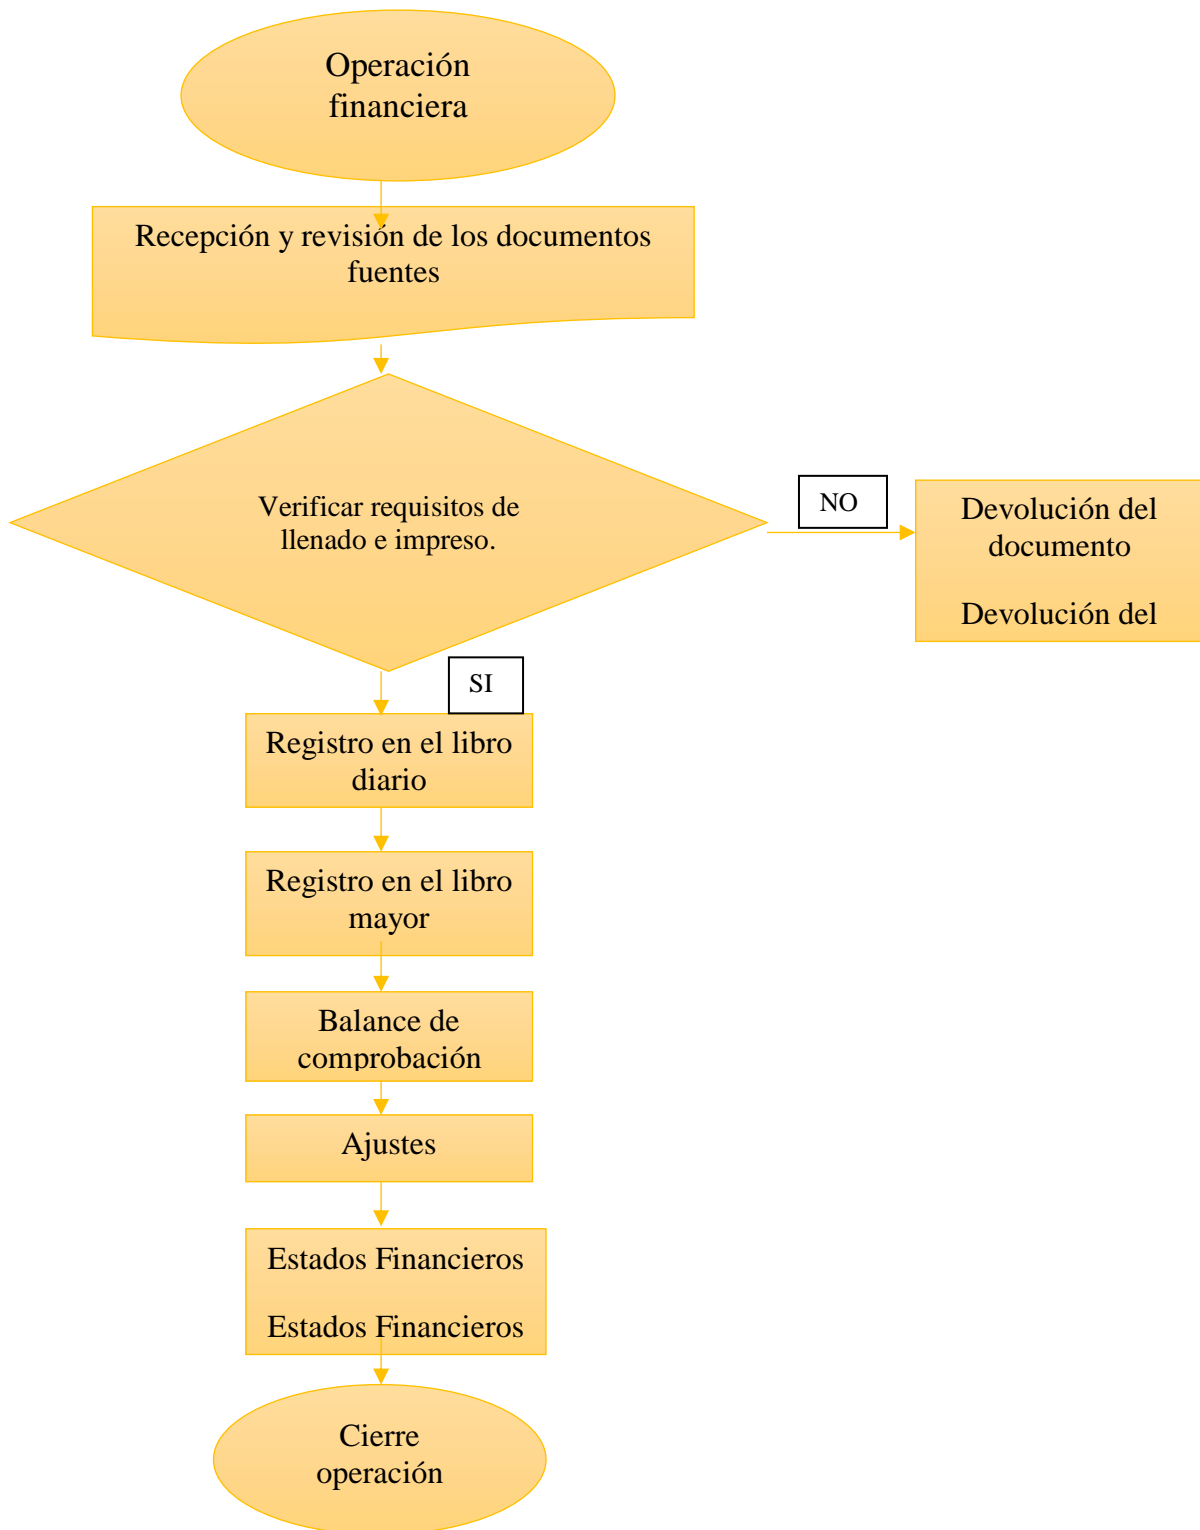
Operación financiera

Recepción y revisión de los documentos fuentes

Verificar requisitos de llenado e impreso.

NO

Devolución del documento

Devolución del

SI

Registro en el libro diario

Registro en el libro mayor

Balance de comprobación

Ajustes

Estados Financieros

Estados Financieros

Cierre operación